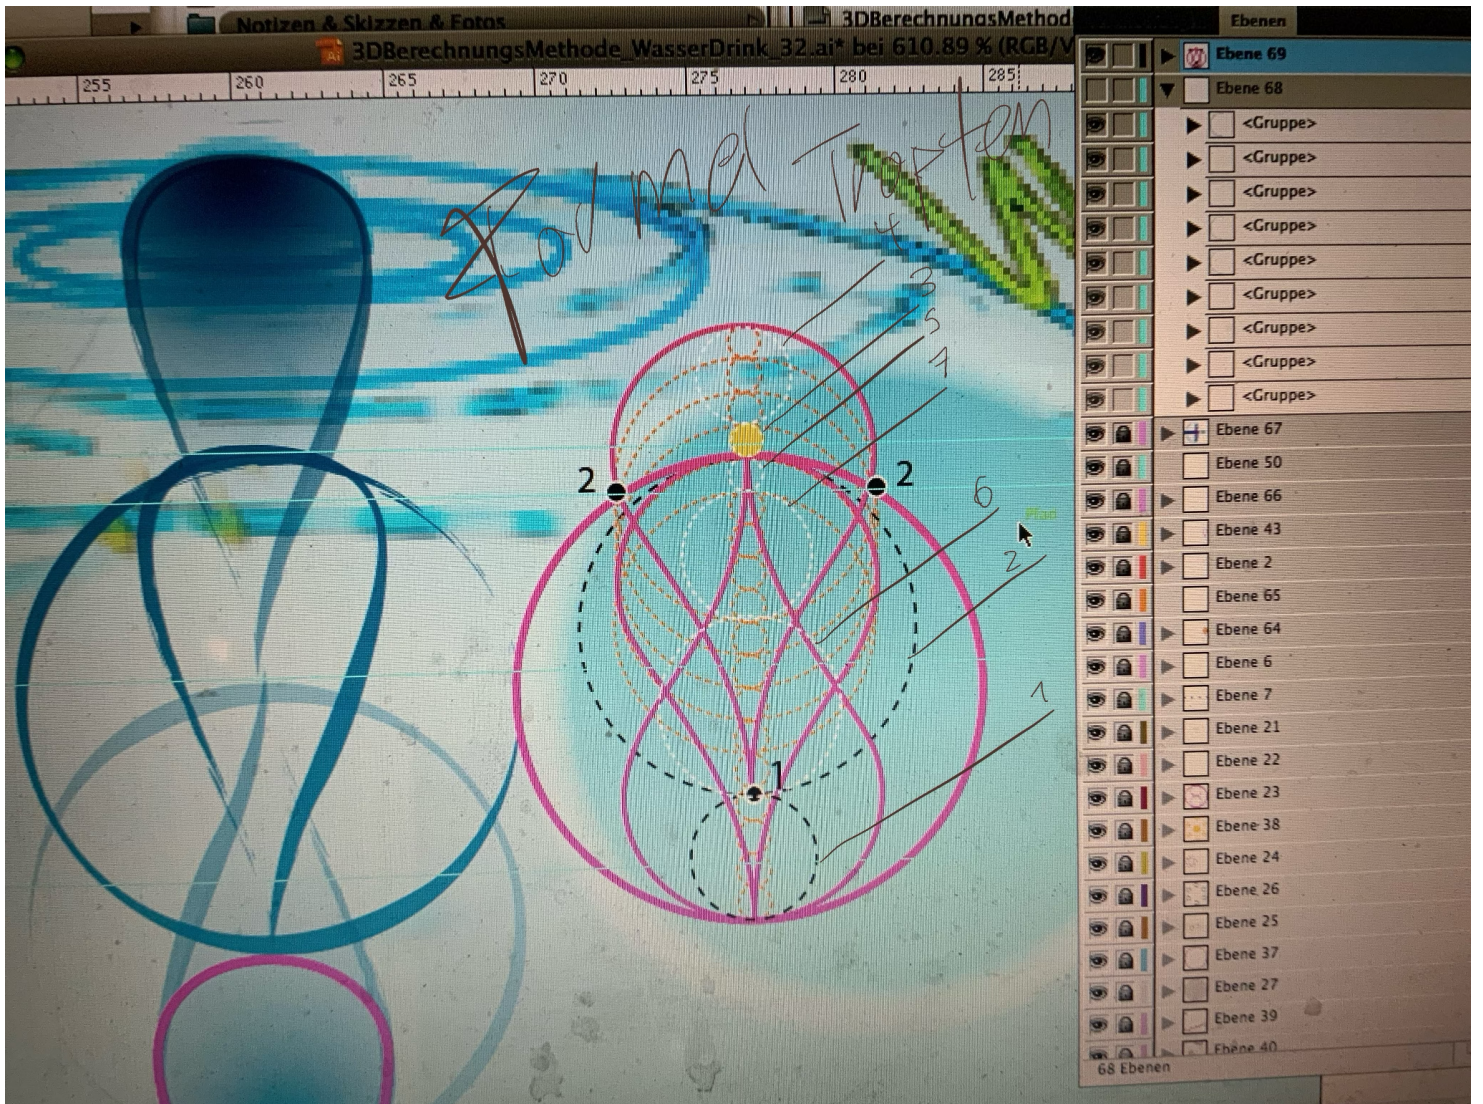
Notizen & Skizzen & Fotos
3DBerechnungsMethod
Ebenen
3DBerechnungsMethode_WasserDrink_32.ai* bei 610.89 % (RGB/V
255
260
265
270
275
280
285
Formel Tropfen
4
3
5
7
6
2
1
2
2
1
Pfad
Ebene 69
Ebene 68
<Gruppe>
<Gruppe>
<Gruppe>
<Gruppe>
<Gruppe>
<Gruppe>
<Gruppe>
<Gruppe>
<Gruppe>
Ebene 67
Ebene 50
Ebene 66
Ebene 43
Ebene 2
Ebene 65
Ebene 64
Ebene 6
Ebene 7
Ebene 21
Ebene 22
Ebene 23
Ebene 38
Ebene 24
Ebene 26
Ebene 25
Ebene 37
Ebene 27
Ebene 39
Ebene 40
68 Ebenen